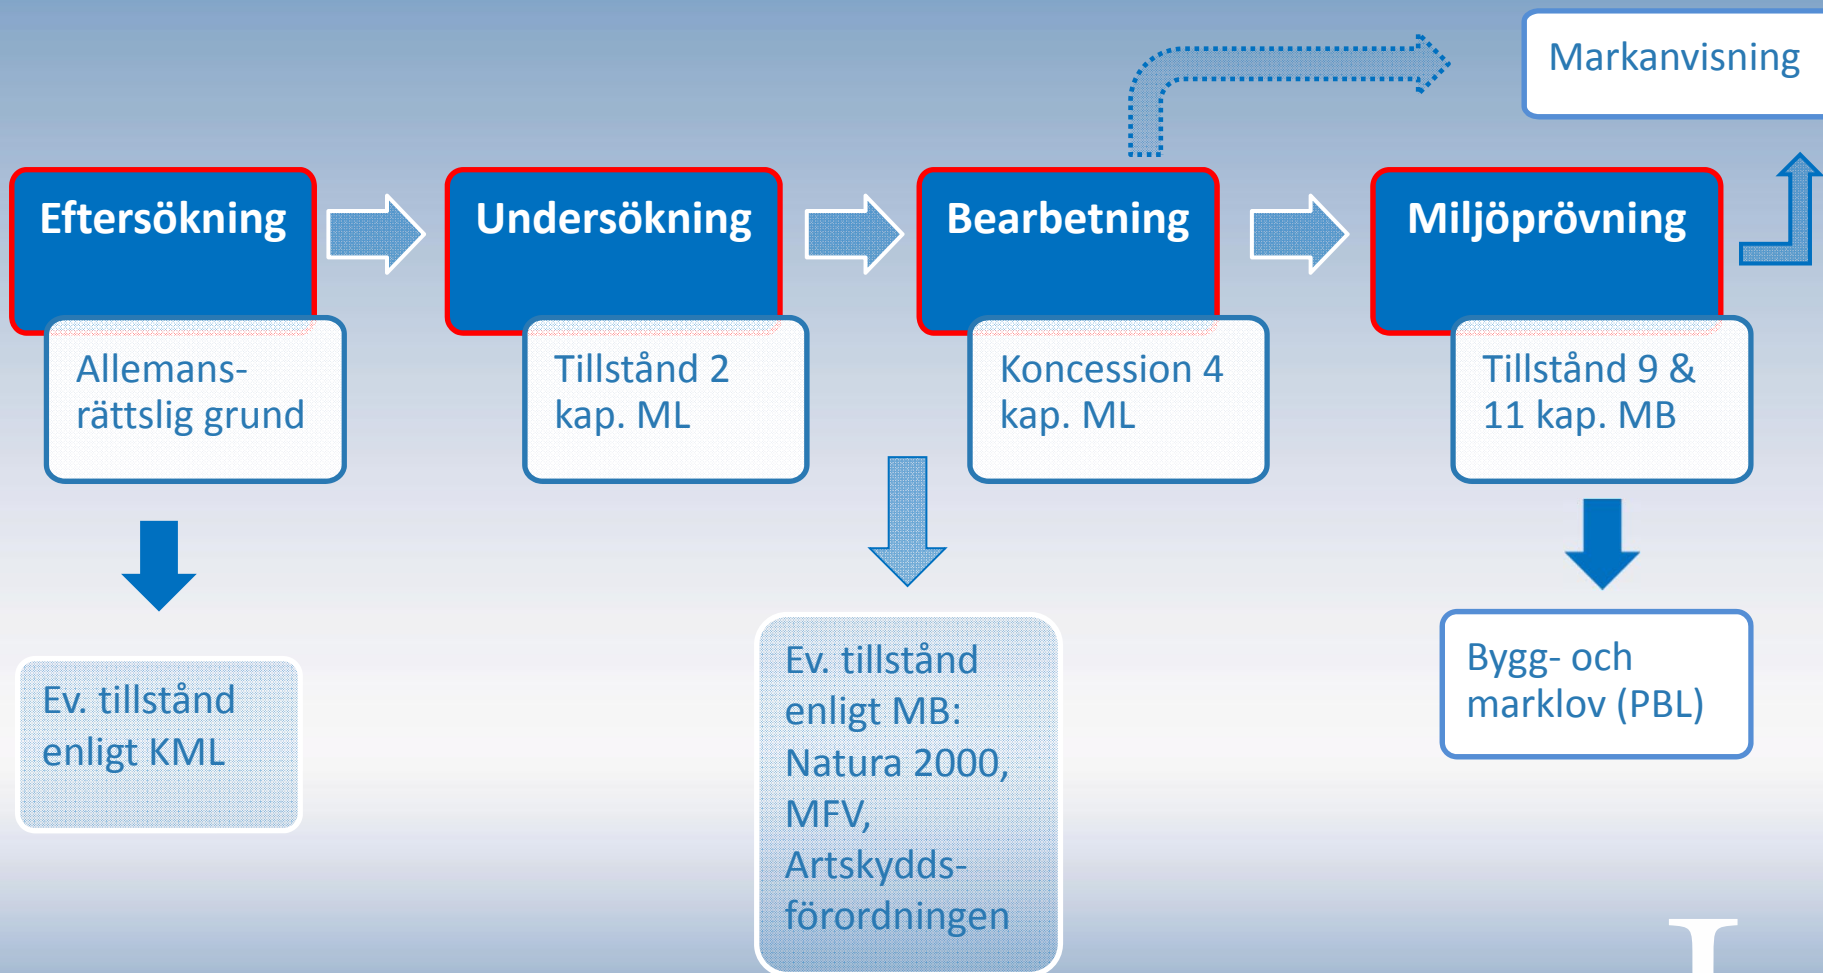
Markanvisning

Eftersökning

Allemansrättslig grund

Undersökning

Tillstånd 2 kap. ML

Bearbetning

Koncession 4 kap. ML

Miljöprövning

Tillstånd 9 & 11 kap. MB

Ev. tillstånd enligt KML

Ev. tillstånd enligt MB: Natura 2000, MFV, Artskyddsförordningen

Bygg- och marklov (PBL)